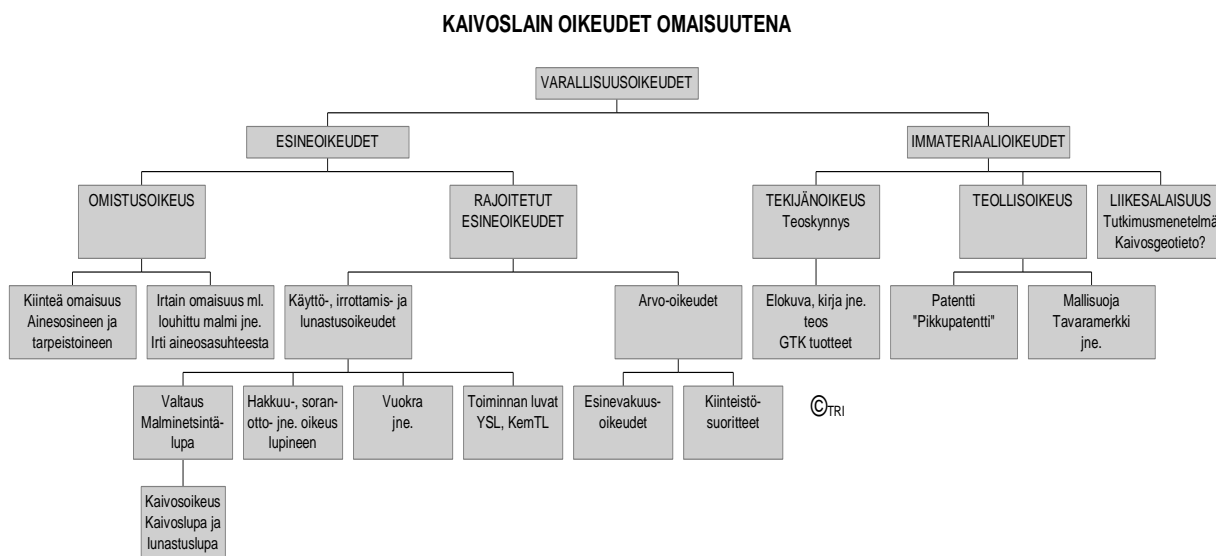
KAIVOSLAIN OIKEUDET OMAISUUTENA

VARALLISUUSOIKEUDET

ESINEOIKEUDET

IMMATERIAALIOIKEUDET

OMISTUSOIKEUS

RAJOITETUT ESINEOIKEUDET

TEKIJÄNOIKEUS Teoskynnys

TEOLLISOIKEUS

LIIKESALAISUUS Tutkimusmenetelmä Kaivosgeotieto?

Kiinteä omaisuus Ainesosineen ja tarpeistoineen

Irtain omaisuus ml. louhittu malmi jne. Irti aineosasuhteesta

Käyttö-, irrottamis- ja lunastusoikeudet

Arvo-oikeudet

Elokuva, kirja jne. teos GTK tuotteet

Patentti "Pikkupatentti"

Mallisuoja Tavaramerkki jne.

Valtaus Malminetsintälupa

Hakkuu-, soranotto- jne. oikeus lupineen

Vuokra jne.

Toiminnan luvat YSL, KemTL

Esinevakuusoikeudet

Kiinteistösuoritteet

©TRI

Kaivosoikeus Kaivoslupa ja lunastuslupa